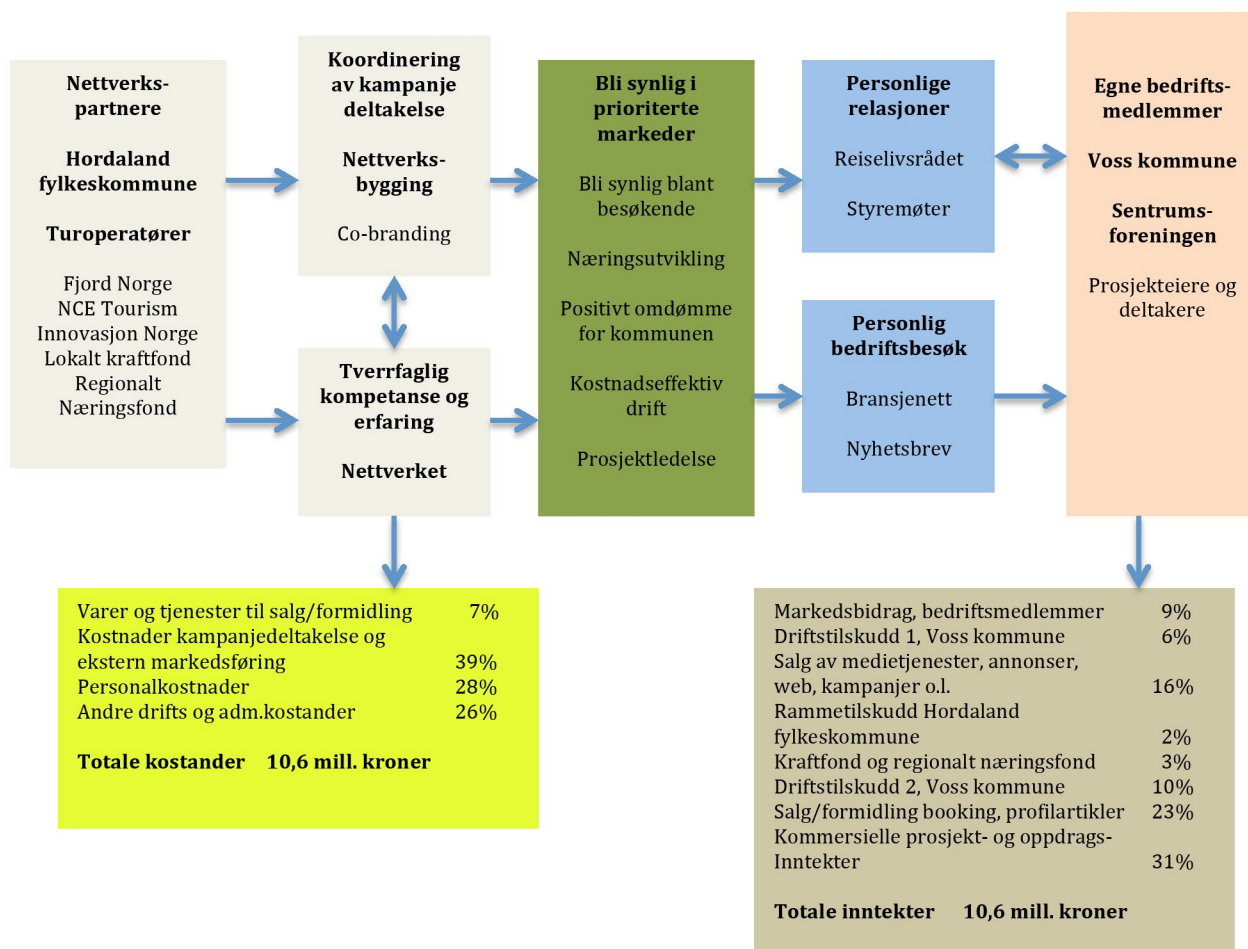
Nettverkspartnere

Hordaland fylkeskommune

Turoperatører

Fjord Norge
NCE Tourism
Innovasjon Norge
Lokalt kraftfond
Regionalt Næringsfond

Koordinering av kampanje deltakelse

Nettverksbygging

Co-branding

Tverrfaglig kompetanse og erfaring

Nettverket

Bli synlig i prioriterte markeder

Bli synlig blant besøkende

Næringsutvikling

Positivt omdømme for kommunen

Kostnadseffektiv drift

Prosjektledelse

Personlige relasjoner

Reiselivsrådet

Styremøter

Personlig bedriftsbesøk

Bransjenett

Nyhetsbrev

Egne bedriftsmedlemmer

Voss kommune

Sentrumsforeningen

Prosjekteiere og deltakere

| | |
|---|---|
| Varer og tjenester til salg/formidling | 7% |
| Kostnader kampanjedeltakelse og ekstern markedsføring | 39% |
| Personalkostnader | 28% |
| Andre drifts og adm.kostander | 26% |

Totale kostander 10,6 mill. kroner

| | |
|---|---|
| Markedsbidrag, bedriftsmedlemmer | 9% |
| Driftstilskudd 1, Voss kommune | 6% |
| Salg av medietjenester, annonser, web, kampanjer o.l. | 16% |
| Rammetilskudd Hordaland fylkeskommune | 2% |
| Kraftfond og regionalt næringsfond | 3% |
| Driftstilskudd 2, Voss kommune | 10% |
| Salg/formidling booking, profilartikler | 23% |
| Kommersielle prosjekt- og oppdrags-Inntekter | 31% |

Totale inntekter 10,6 mill. kroner